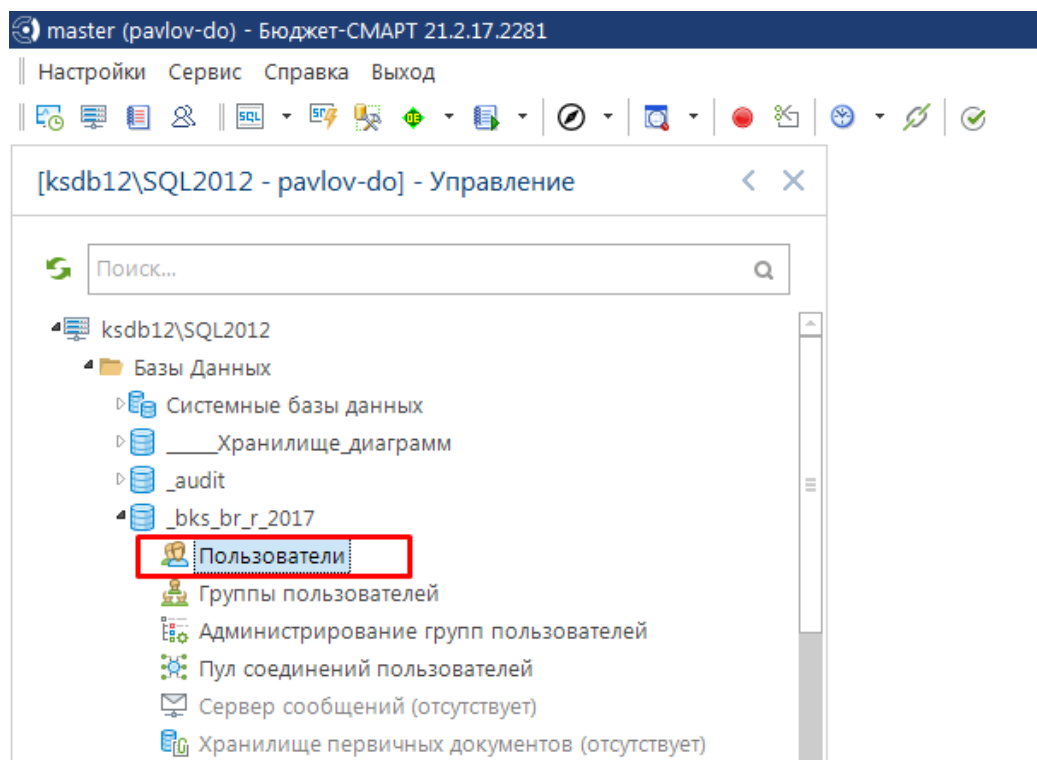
master (pavlov-do) - Бюджет-СМАРТ 21.2.17.2281

Настройки Сервис Справка Выход

SQL

[ksdb12\SQL2012 - pavlov-do] - Управление

Поиск...

ksdb12\SQL2012
Базы Данных
Системные базы данных
_____Хранилище_диаграмм
_audit
_bks_br_r_2017
Пользователи
Группы пользователей
Администрирование групп пользователей
Пул соединений пользователей
Сервер сообщений (отсутствует)
Хранилище первичных документов (отсутствует)